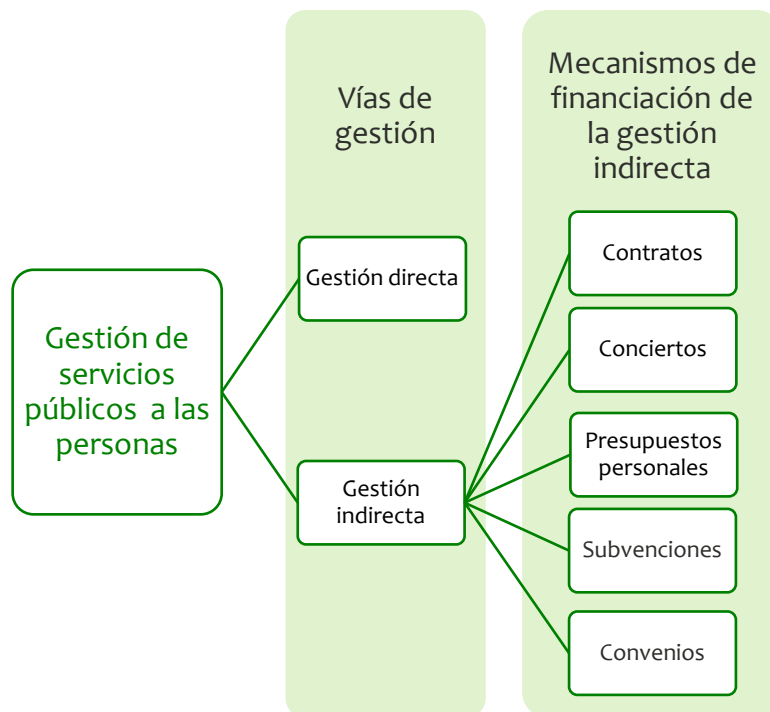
Gestión de servicios públicos a las personas

Vías de gestión

Gestión directa

Gestión indirecta

Mecanismos de financiación de la gestión indirecta

Contratos

Conciertos

Presupuestos personales

Subvenciones

Convenios